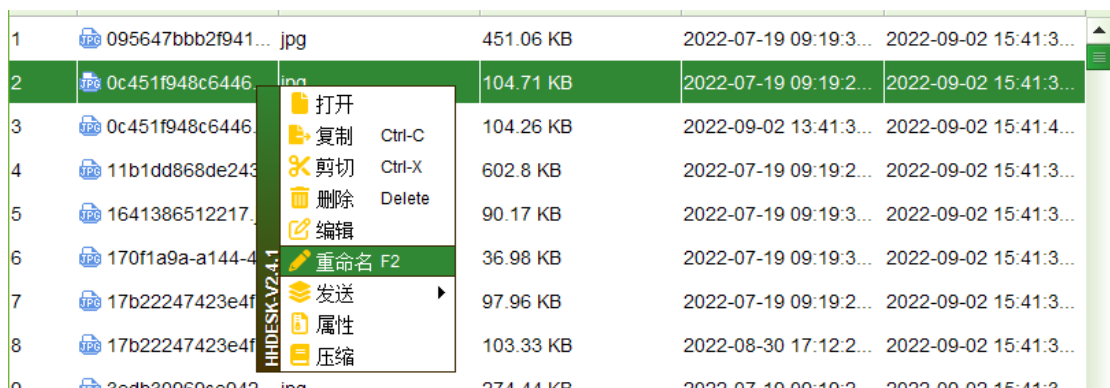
| | | | | | |
|---|---|---|---|---|---|
| 1 | JPG 095647bbb2f941... | jpg | 451.06 KB | 2022-07-19 09:19:3... | 2022-09-02 15:41:3... |
| 2 | JPG 0c451f948c6446... | jpg | 104.71 KB | 2022-07-19 09:19:2... | 2022-09-02 15:41:3... |
| 3 | JPG 0c451f948c6446... | | 104.26 KB | 2022-09-02 13:41:3... | 2022-09-02 15:41:4... |
| 4 | JPG 11b1dd868de243... | | 602.8 KB | 2022-07-19 09:19:2... | 2022-09-02 15:41:3... |
| 5 | JPG 1641386512217... | | 90.17 KB | 2022-07-19 09:19:3... | 2022-09-02 15:41:3... |
| 6 | JPG 170f1a9a-a144-4... | | 36.98 KB | 2022-07-19 09:19:3... | 2022-09-02 15:41:3... |
| 7 | JPG 17b22247423e4f... | | 97.96 KB | 2022-07-19 09:19:2... | 2022-09-02 15:41:3... |
| 8 | JPG 17b22247423e4f... | | 103.33 KB | 2022-08-30 17:12:2... | 2022-09-02 15:41:3... |

HHDESK-V2.4.1

打开
复制 Ctrl-C
剪切 Ctrl-X
删除 Delete
编辑
重命名 F2
发送
属性
压缩